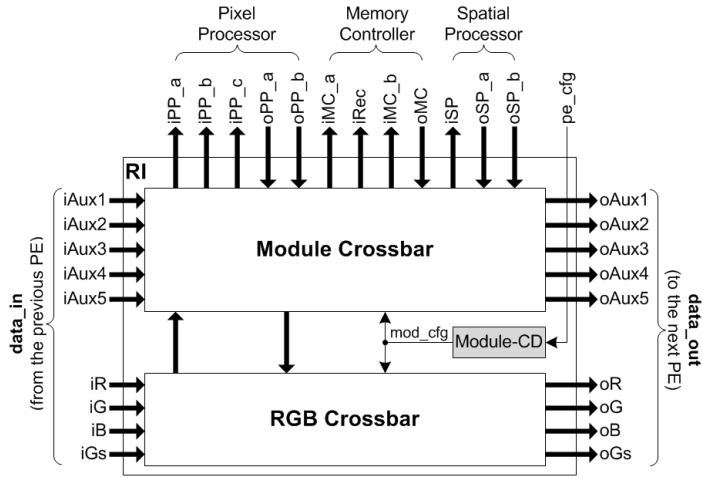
Pixel Processor

Memory Controller

Spatial Processor

iPP_a iPP_b iPP_c oPP_a oPP_b iMC_a iRec iMC_b oMC iSP oSP_a oSP_b pe_cfg

RI

iAux1
iAux2
iAux3
iAux4
iAux5

Module Crossbar

oAux1
oAux2
oAux3
oAux4
oAux5

data_in
(from the previous PE)

mod_cfg

Module-CD

data_out
(to the next PE)

iR
iG
iB
iGs

RGB Crossbar

oR
oG
oB
oGs